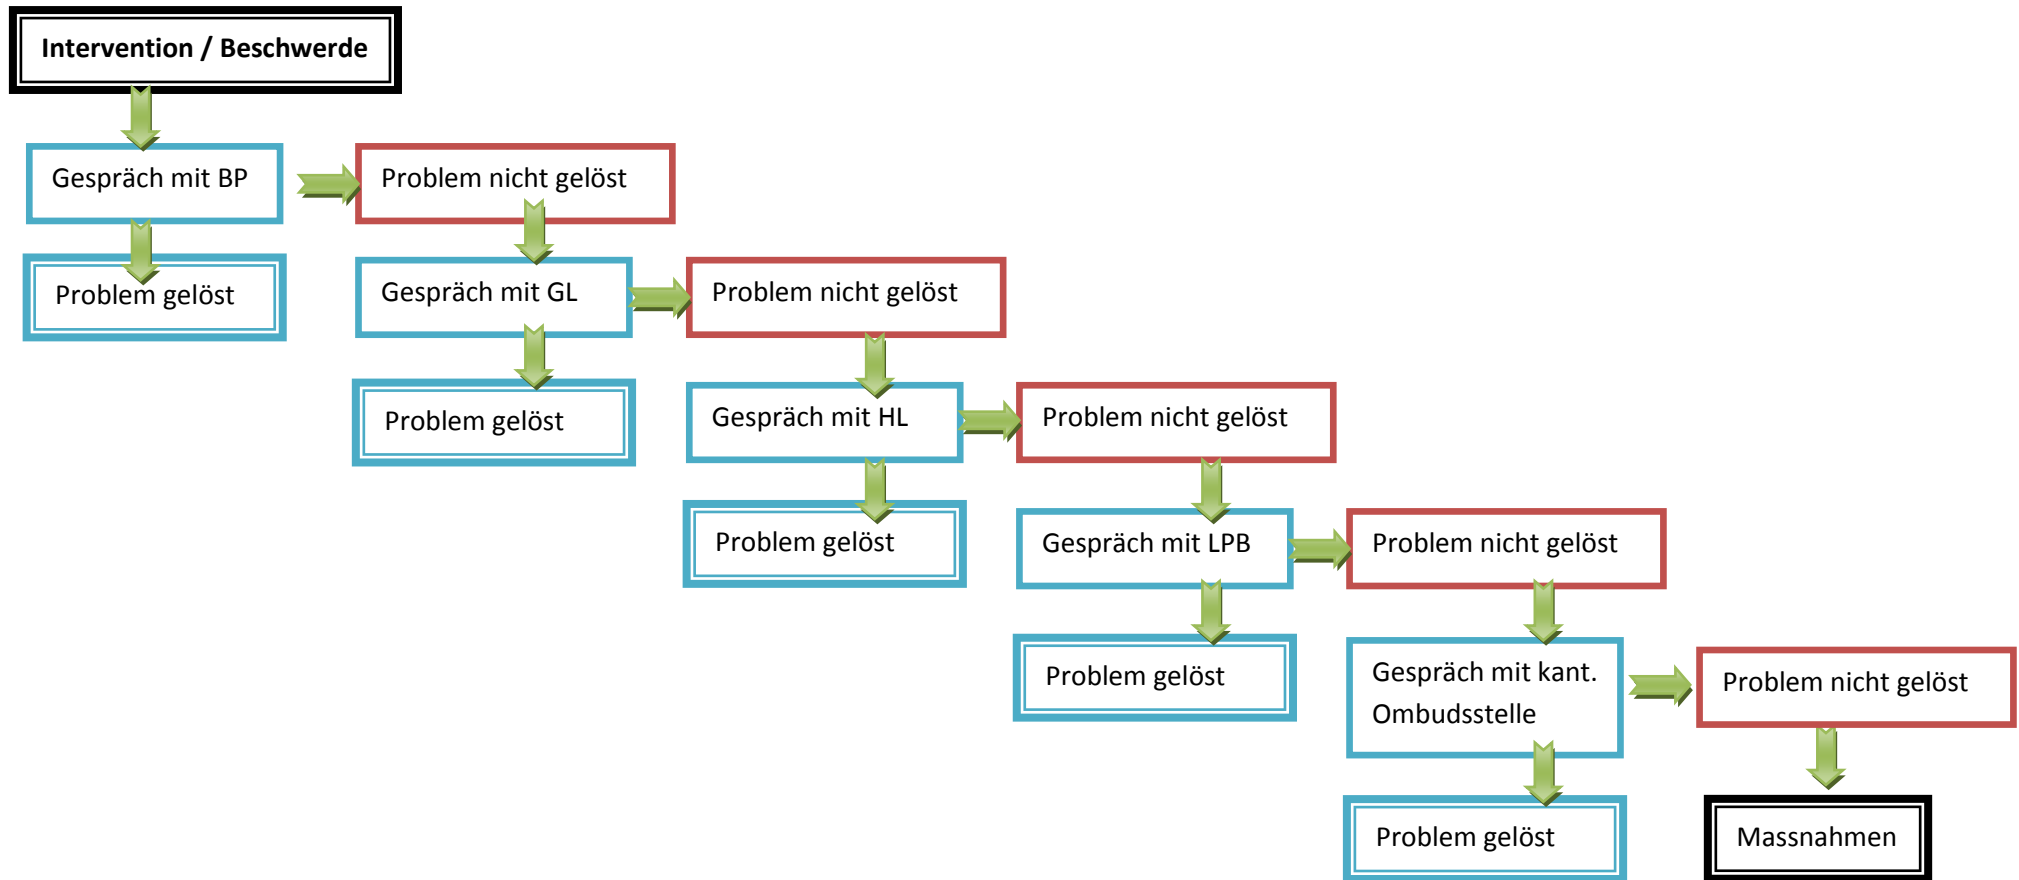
Intervention / Beschwerde

Gespräch mit BP

Problem nicht gelöst

Problem gelöst

Gespräch mit GL

Problem nicht gelöst

Problem gelöst

Gespräch mit HL

Problem nicht gelöst

Problem gelöst

Gespräch mit LPB

Problem nicht gelöst

Problem gelöst

Gespräch mit kant. Ombudsstelle

Problem nicht gelöst

Problem gelöst

Massnahmen